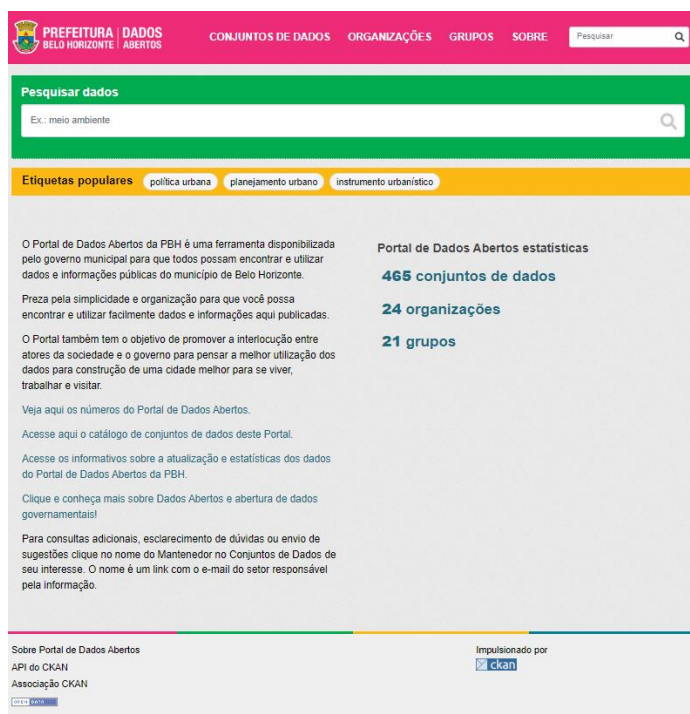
PREFEITURA BELO HORIZONTE | DADOS ABERTOS

CONJUNTOS DE DADOS ORGANIZAÇÕES GRUPOS SOBRE Pesquisar

Pesquisar dados

Ex.: meio ambiente

Etiquetas populares política urbana planejamento urbano instrumento urbanístico

O Portal de Dados Abertos da PBH é uma ferramenta disponibilizada pelo governo municipal para que todos possam encontrar e utilizar dados e informações públicas do município de Belo Horizonte.

Preza pela simplicidade e organização para que você possa encontrar e utilizar facilmente dados e informações aqui publicadas.

O Portal também tem o objetivo de promover a interlocução entre atores da sociedade e o governo para pensar a melhor utilização dos dados para construção de uma cidade melhor para se viver, trabalhar e visitar.

Veja aqui os números do Portal de Dados Abertos.

Acesse aqui o catálogo de conjuntos de dados deste Portal.

Acesse os informativos sobre a atualização e estatísticas dos dados do Portal de Dados Abertos da PBH.

Clique e conheça mais sobre Dados Abertos e abertura de dados governamentais!

Para consultas adicionais, esclarecimento de dúvidas ou envio de sugestões clique no nome do Mantenedor no Conjuntos de Dados de seu interesse. O nome é um link com o e-mail do setor responsável pela informação.

Portal de Dados Abertos estatísticas

465 conjuntos de dados

24 organizações

21 grupos

Sobre Portal de Dados Abertos
API do CKAN
Associação CKAN
OPEN DATA

Impulsionado por
ckan